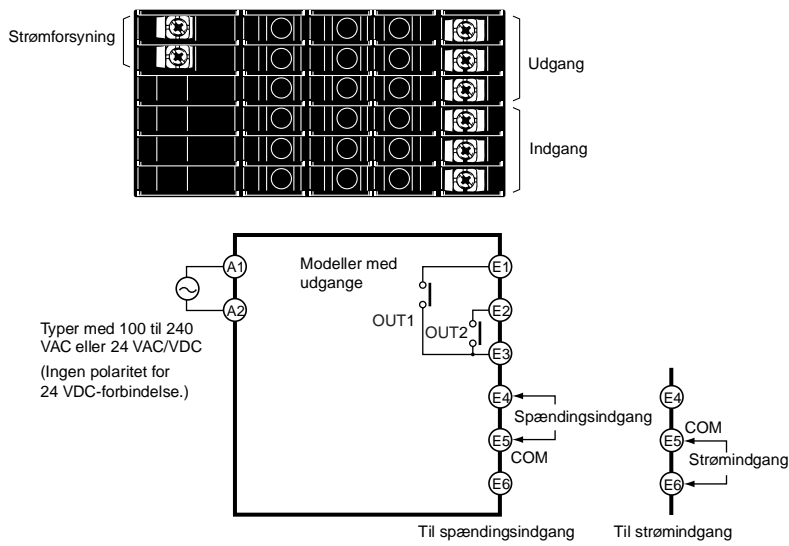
Strømforsyning

Udgang

Indgang

A1

A2

Typer med 100 til 240 VAC eller 24 VAC/VDC

(Ingen polaritet for 24 VDC-forbindelse.)

Modeller med udgange

E1

OUT1

E2

OUT2

E3

E4

Spændingsindgang

E5

COM

E6

Til spændingsindgang

E4

E5

COM

Strømindgang

E6

Til strømindgang